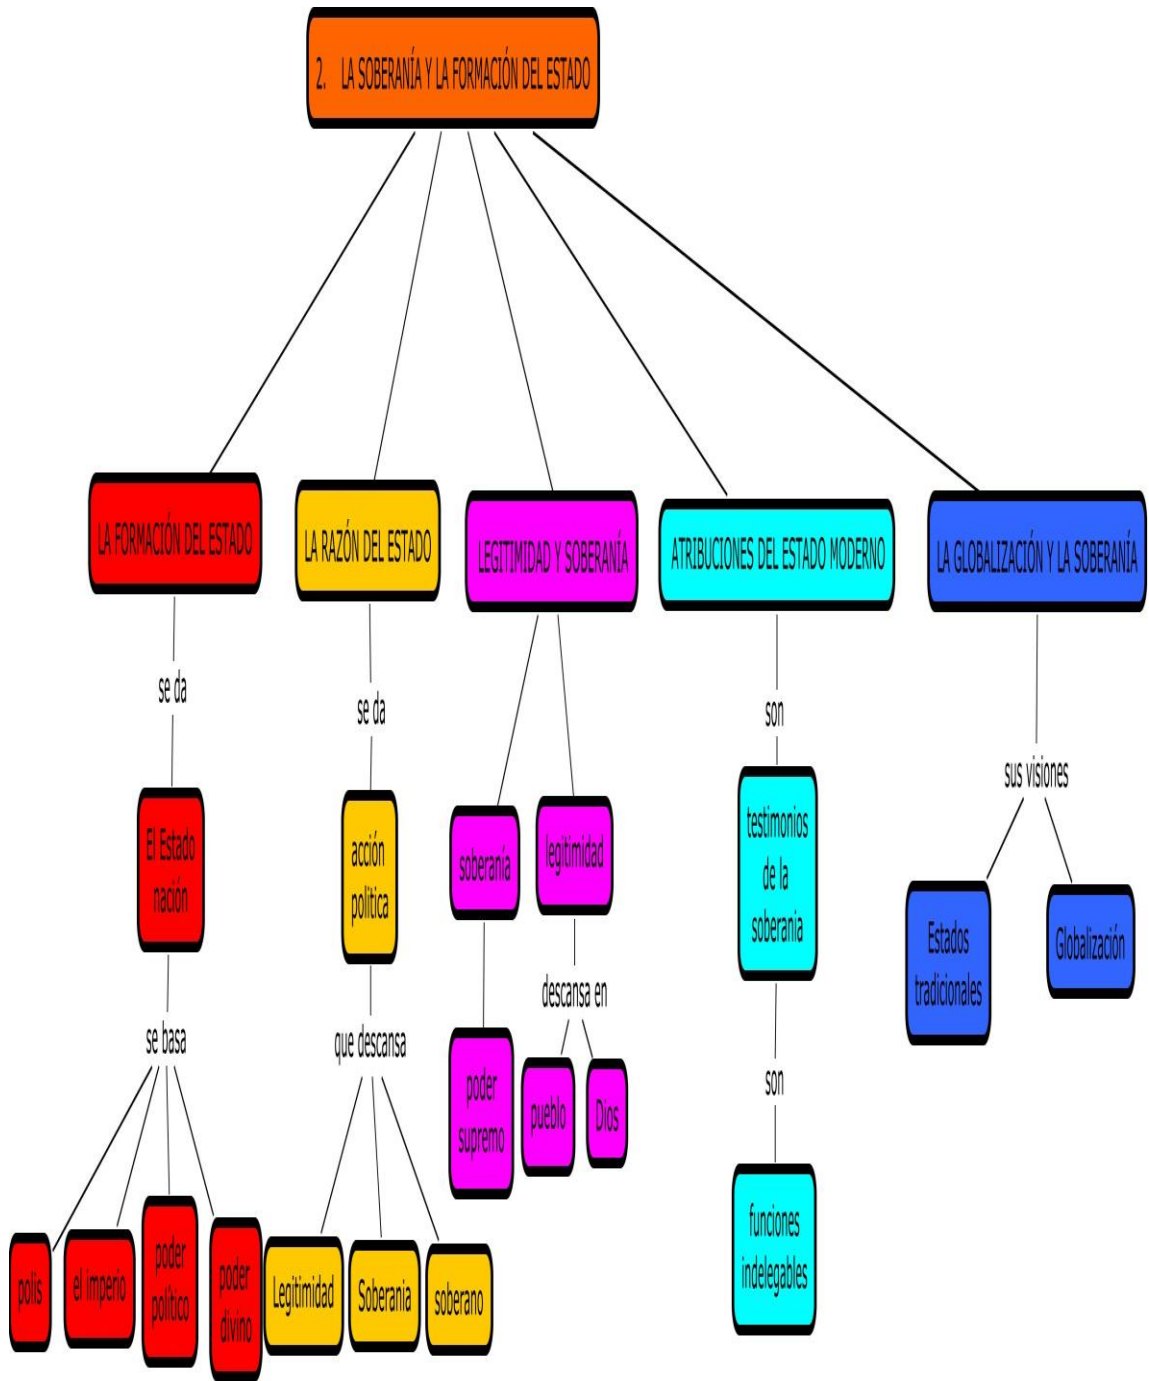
2. LA SOBERANÍA Y LA FORMACIÓN DEL ESTADO

LA FORMACIÓN DEL ESTADO

se da

El Estado nación

se basa

polis

el imperio

poder político

poder divino

LA RAZÓN DEL ESTADO

se da

acción política

que descansa

Legitimidad

Soberania

soberano

LEGITIMIDAD Y SOBERANÍA

soberanía

poder supremo

legitimidad

descansa en

pueblo

Dios

ATRIBUCIONES DEL ESTADO MODERNO

son

testimonios de la soberania

son

funciones indelegables

LA GLOBALIZACIÓN Y LA SOBERANÍA

sus visiones

Estados tradicionales

Globalización